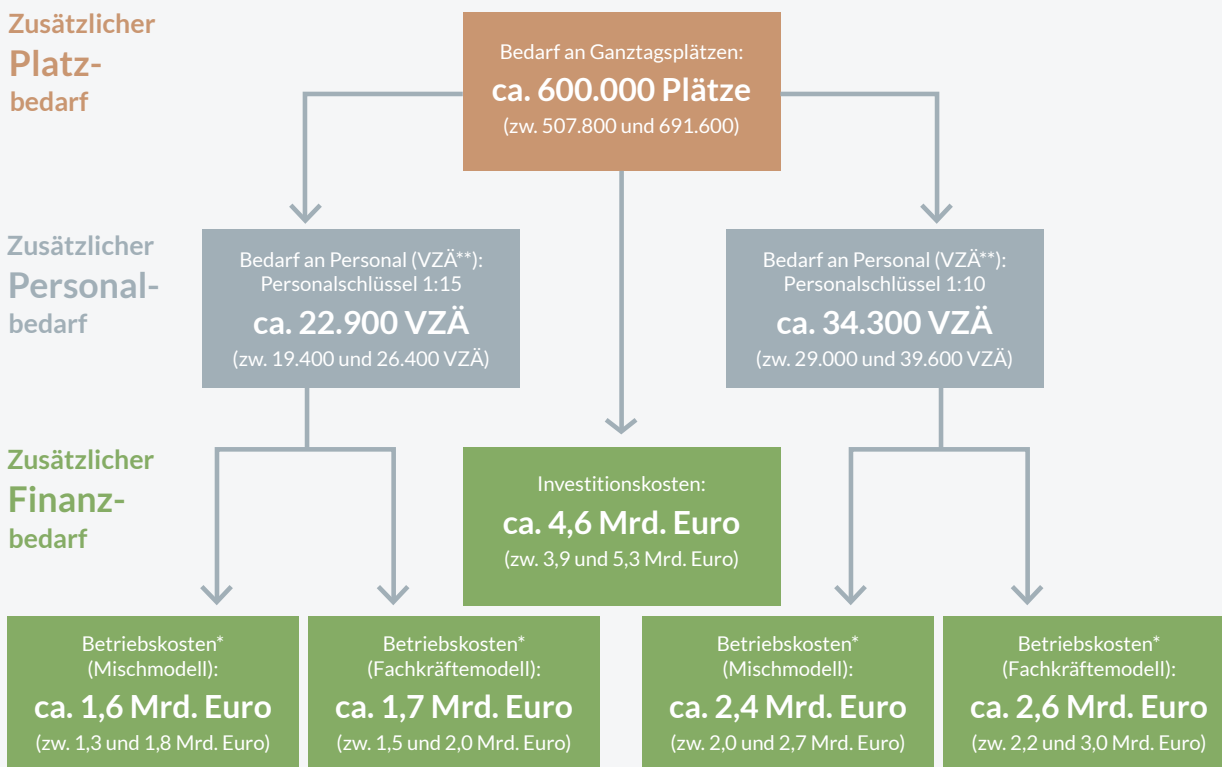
Zusätzlicher Platzbedarf

Bedarf an Ganztagsplätzen:
ca. 600.000 Plätze
(zw. 507.800 und 691.600)

Zusätzlicher Personalbedarf

Bedarf an Personal (VZÄ**):
Personalschlüssel 1:15
ca. 22.900 VZÄ
(zw. 19.400 und 26.400 VZÄ)

Bedarf an Personal (VZÄ**):
Personalschlüssel 1:10
ca. 34.300 VZÄ
(zw. 29.000 und 39.600 VZÄ)

Zusätzlicher Finanzbedarf

Investitionskosten:
ca. 4,6 Mrd. Euro
(zw. 3,9 und 5,3 Mrd. Euro)

Betriebskosten*
(Mischmodell):
ca. 1,6 Mrd. Euro
(zw. 1,3 und 1,8 Mrd. Euro)

Betriebskosten*
(Fachkräftemodell):
ca. 1,7 Mrd. Euro
(zw. 1,5 und 2,0 Mrd. Euro)

Betriebskosten*
(Mischmodell):
ca. 2,4 Mrd. Euro
(zw. 2,0 und 2,7 Mrd. Euro)

Betriebskosten*
(Fachkräftemodell):
ca. 2,6 Mrd. Euro
(zw. 2,2 und 3,0 Mrd. Euro)